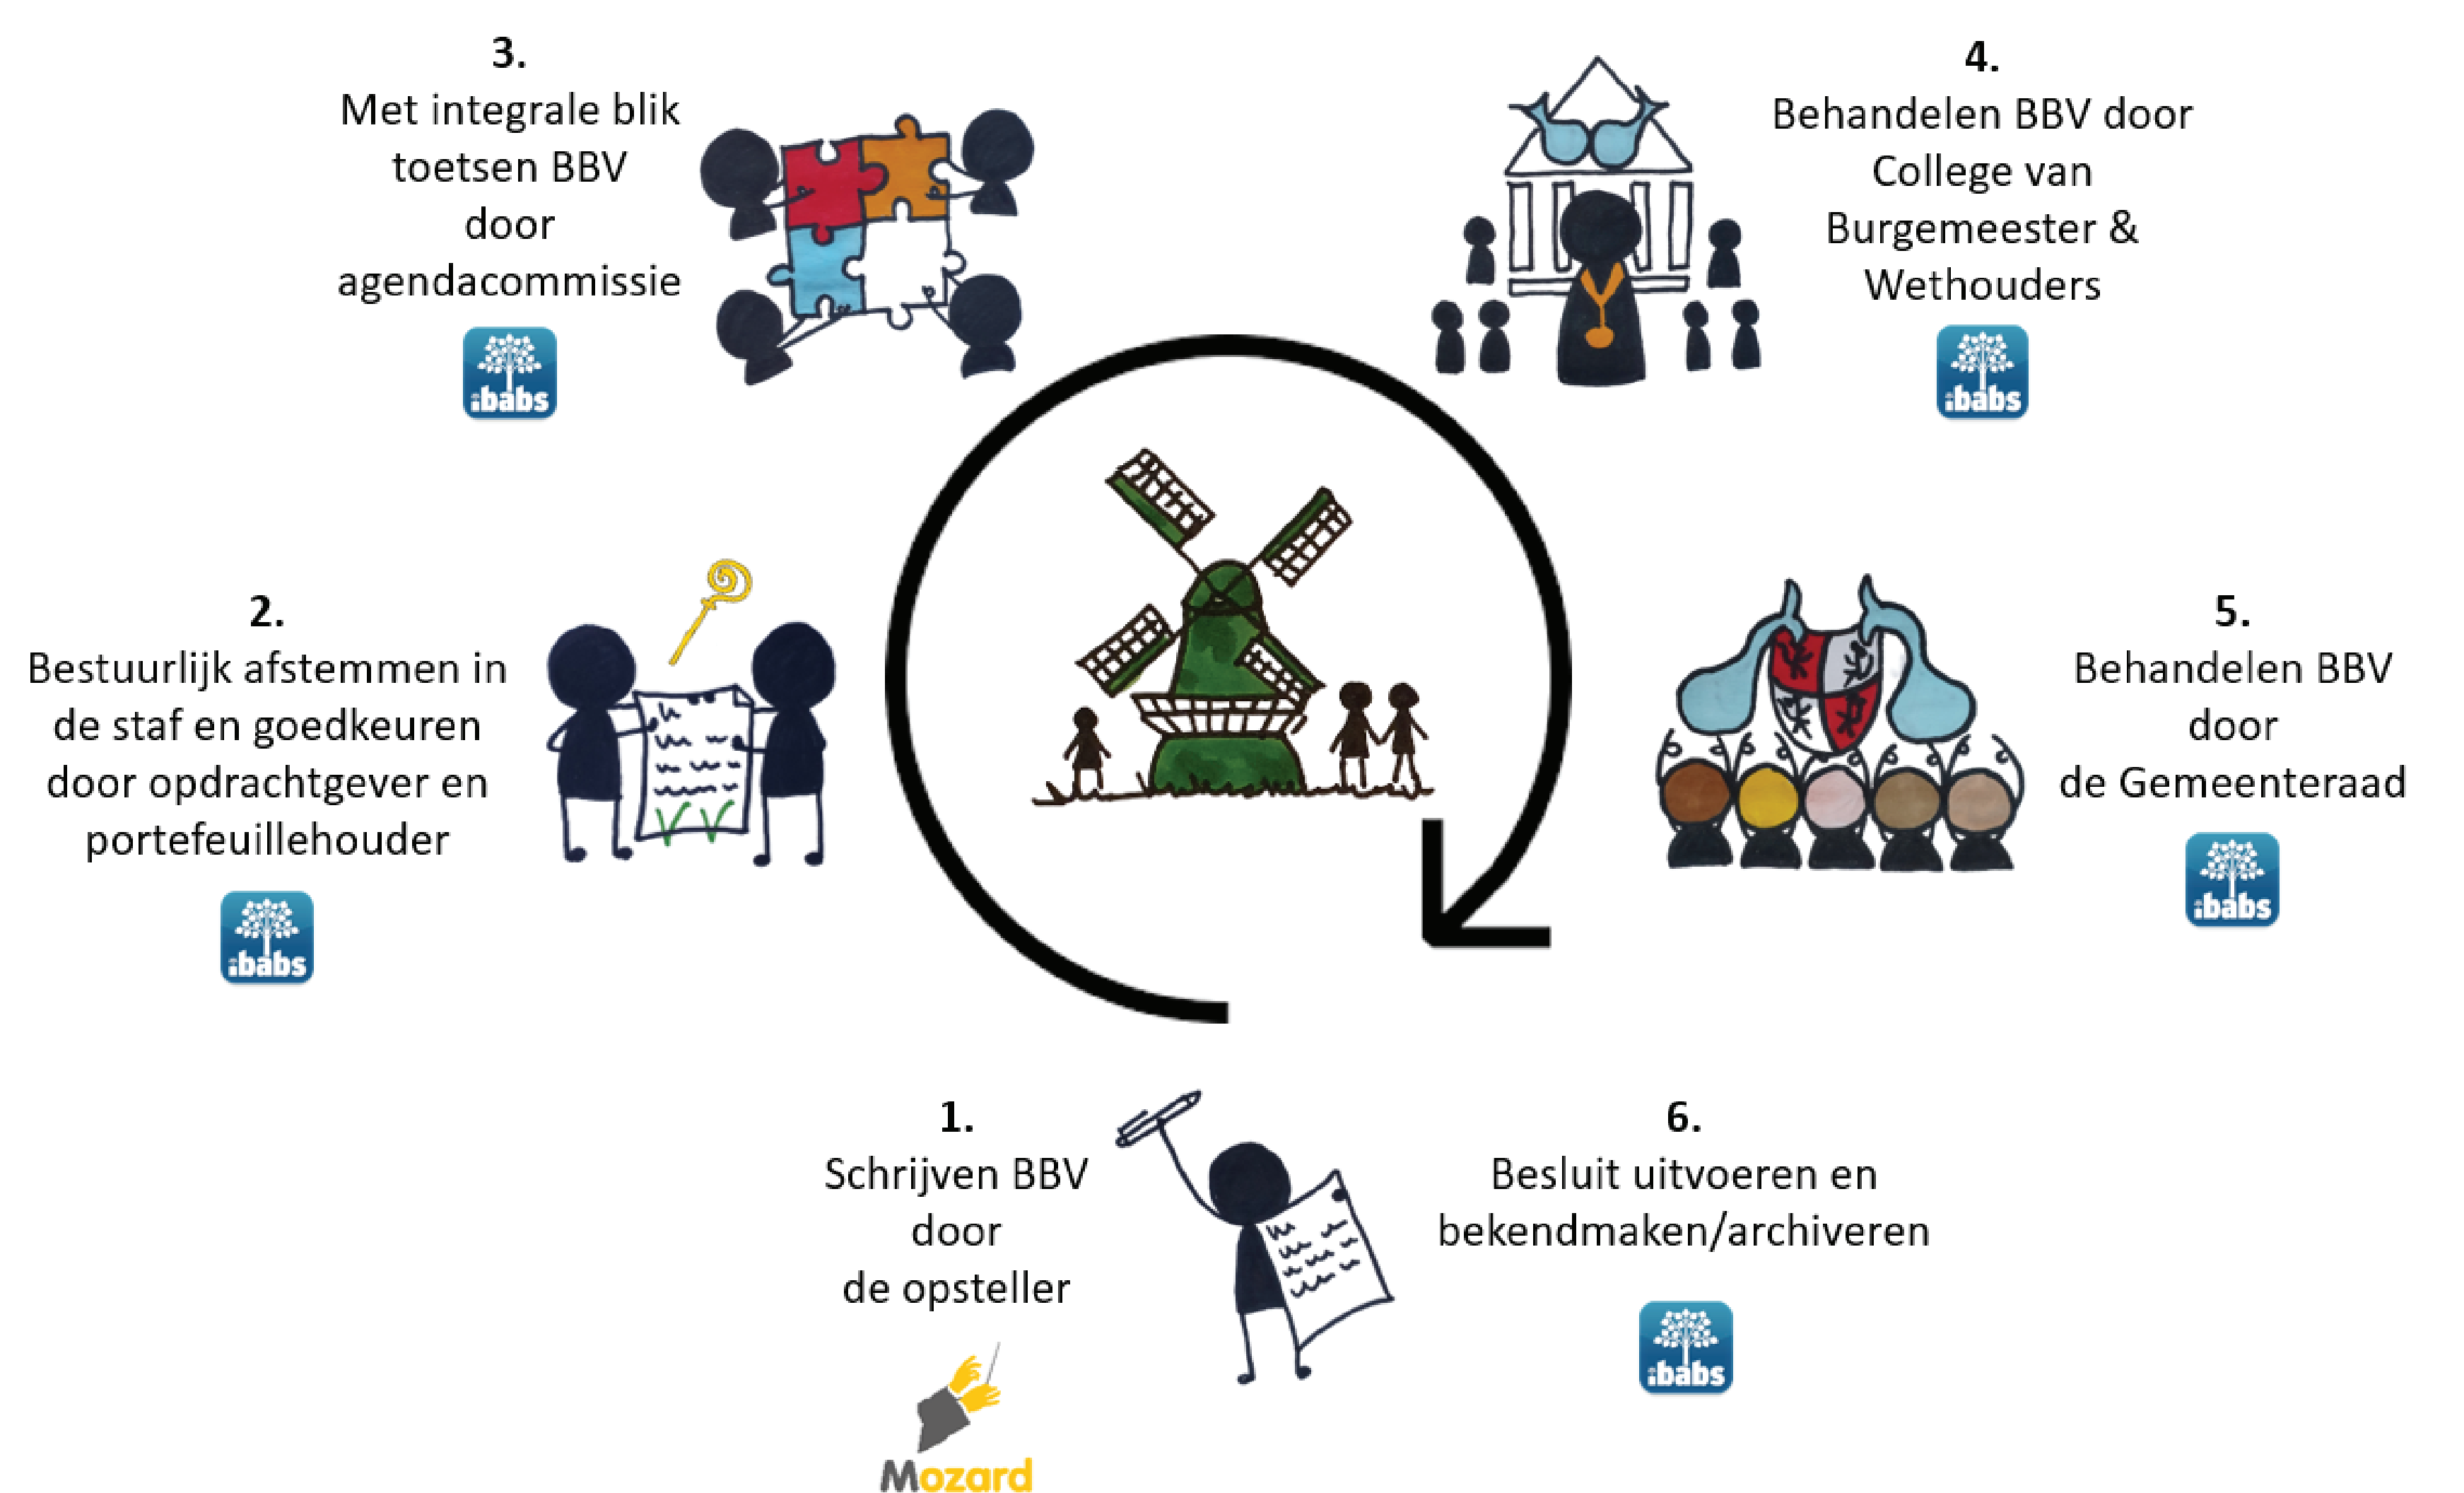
3.
Met integrale blik toetsen BBV door agendacommissie

ibabs

4.
Behandelen BBV door College van Burgemeester & Wethouders

ibabs

2.
Bestuurlijk afstemmen in de staf en goedkeuren door opdrachtgever en portefeuillehouder

ibabs

5.
Behandelen BBV door de Gemeenteraad

ibabs

1.
Schrijven BBV door de opsteller

Mozard

6.
Besluit uitvoeren en bekendmaken/archiveren

ibabs